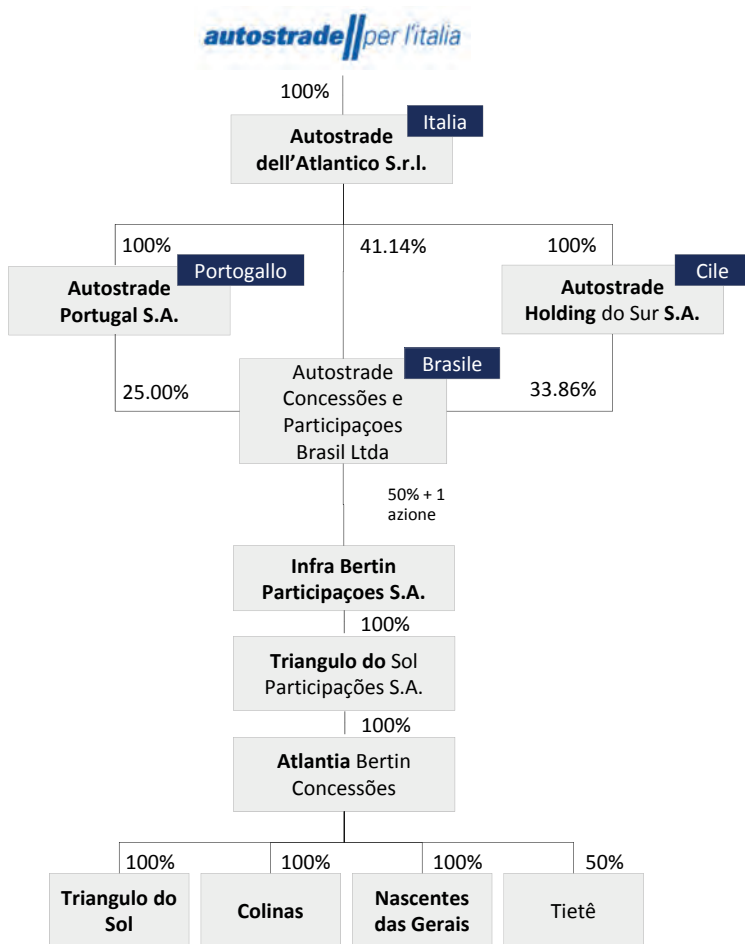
autostrade per l'italia

100%

Italia
Autostrade dell'Atlantico S.r.l.

100%
Portogallo
Autostrade Portugal S.A.

41.14%

100%
Cile
Autostrade Holding do Sur S.A.

25.00%

Brasile
Autostrade Concessões e Participaçoes Brasil Ltda

33.86%

50% + 1 azione

Infra Bertin Participaçoes S.A.

100%

Triangulo do Sol Participações S.A.

100%

Atlantia Bertin Concessões

100%
Triangulo do Sol

100%
Colinas

100%
Nascentes das Gerais

50%
Tietê